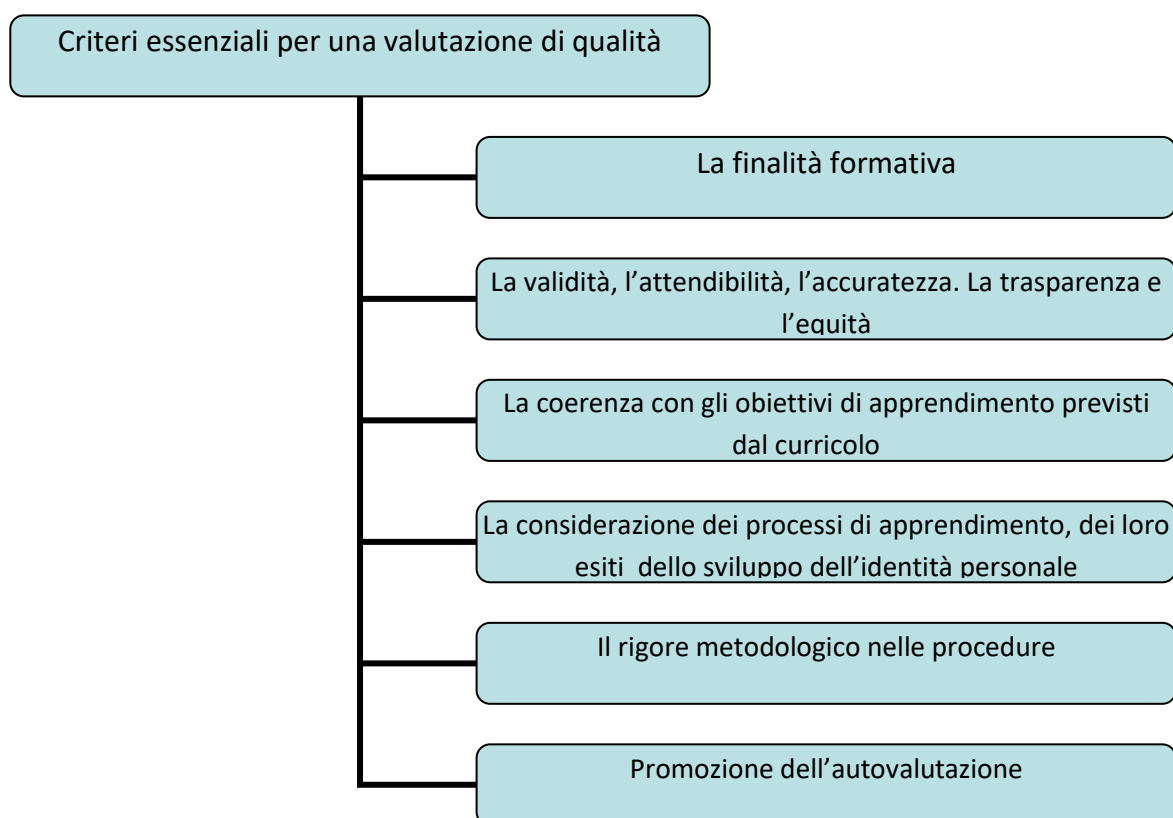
Criteri essenziali per una valutazione di qualità

La finalità formativa

La validità, l'attendibilità, l'accuratezza. La trasparenza e l'equità

La coerenza con gli obiettivi di apprendimento previsti dal curricolo

La considerazione dei processi di apprendimento, dei loro esiti dello sviluppo dell'identità personale

Il rigore metodologico nelle procedure

Promozione dell'autovalutazione